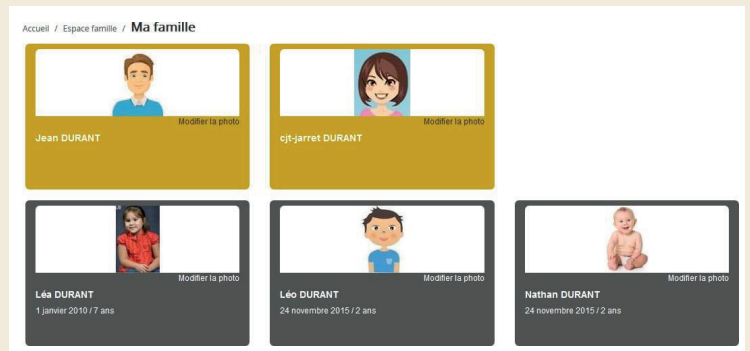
Accueil / Espace famille / Ma famille

Modifier la photo
Jean DURANT

Modifier la photo
cjt-jarret DURANT

Modifier la photo
Léa DURANT
1 janvier 2010 / 7 ans

Modifier la photo
Léo DURANT
24 novembre 2015 / 2 ans

Modifier la photo
Nathan DURANT
24 novembre 2015 / 2 ans